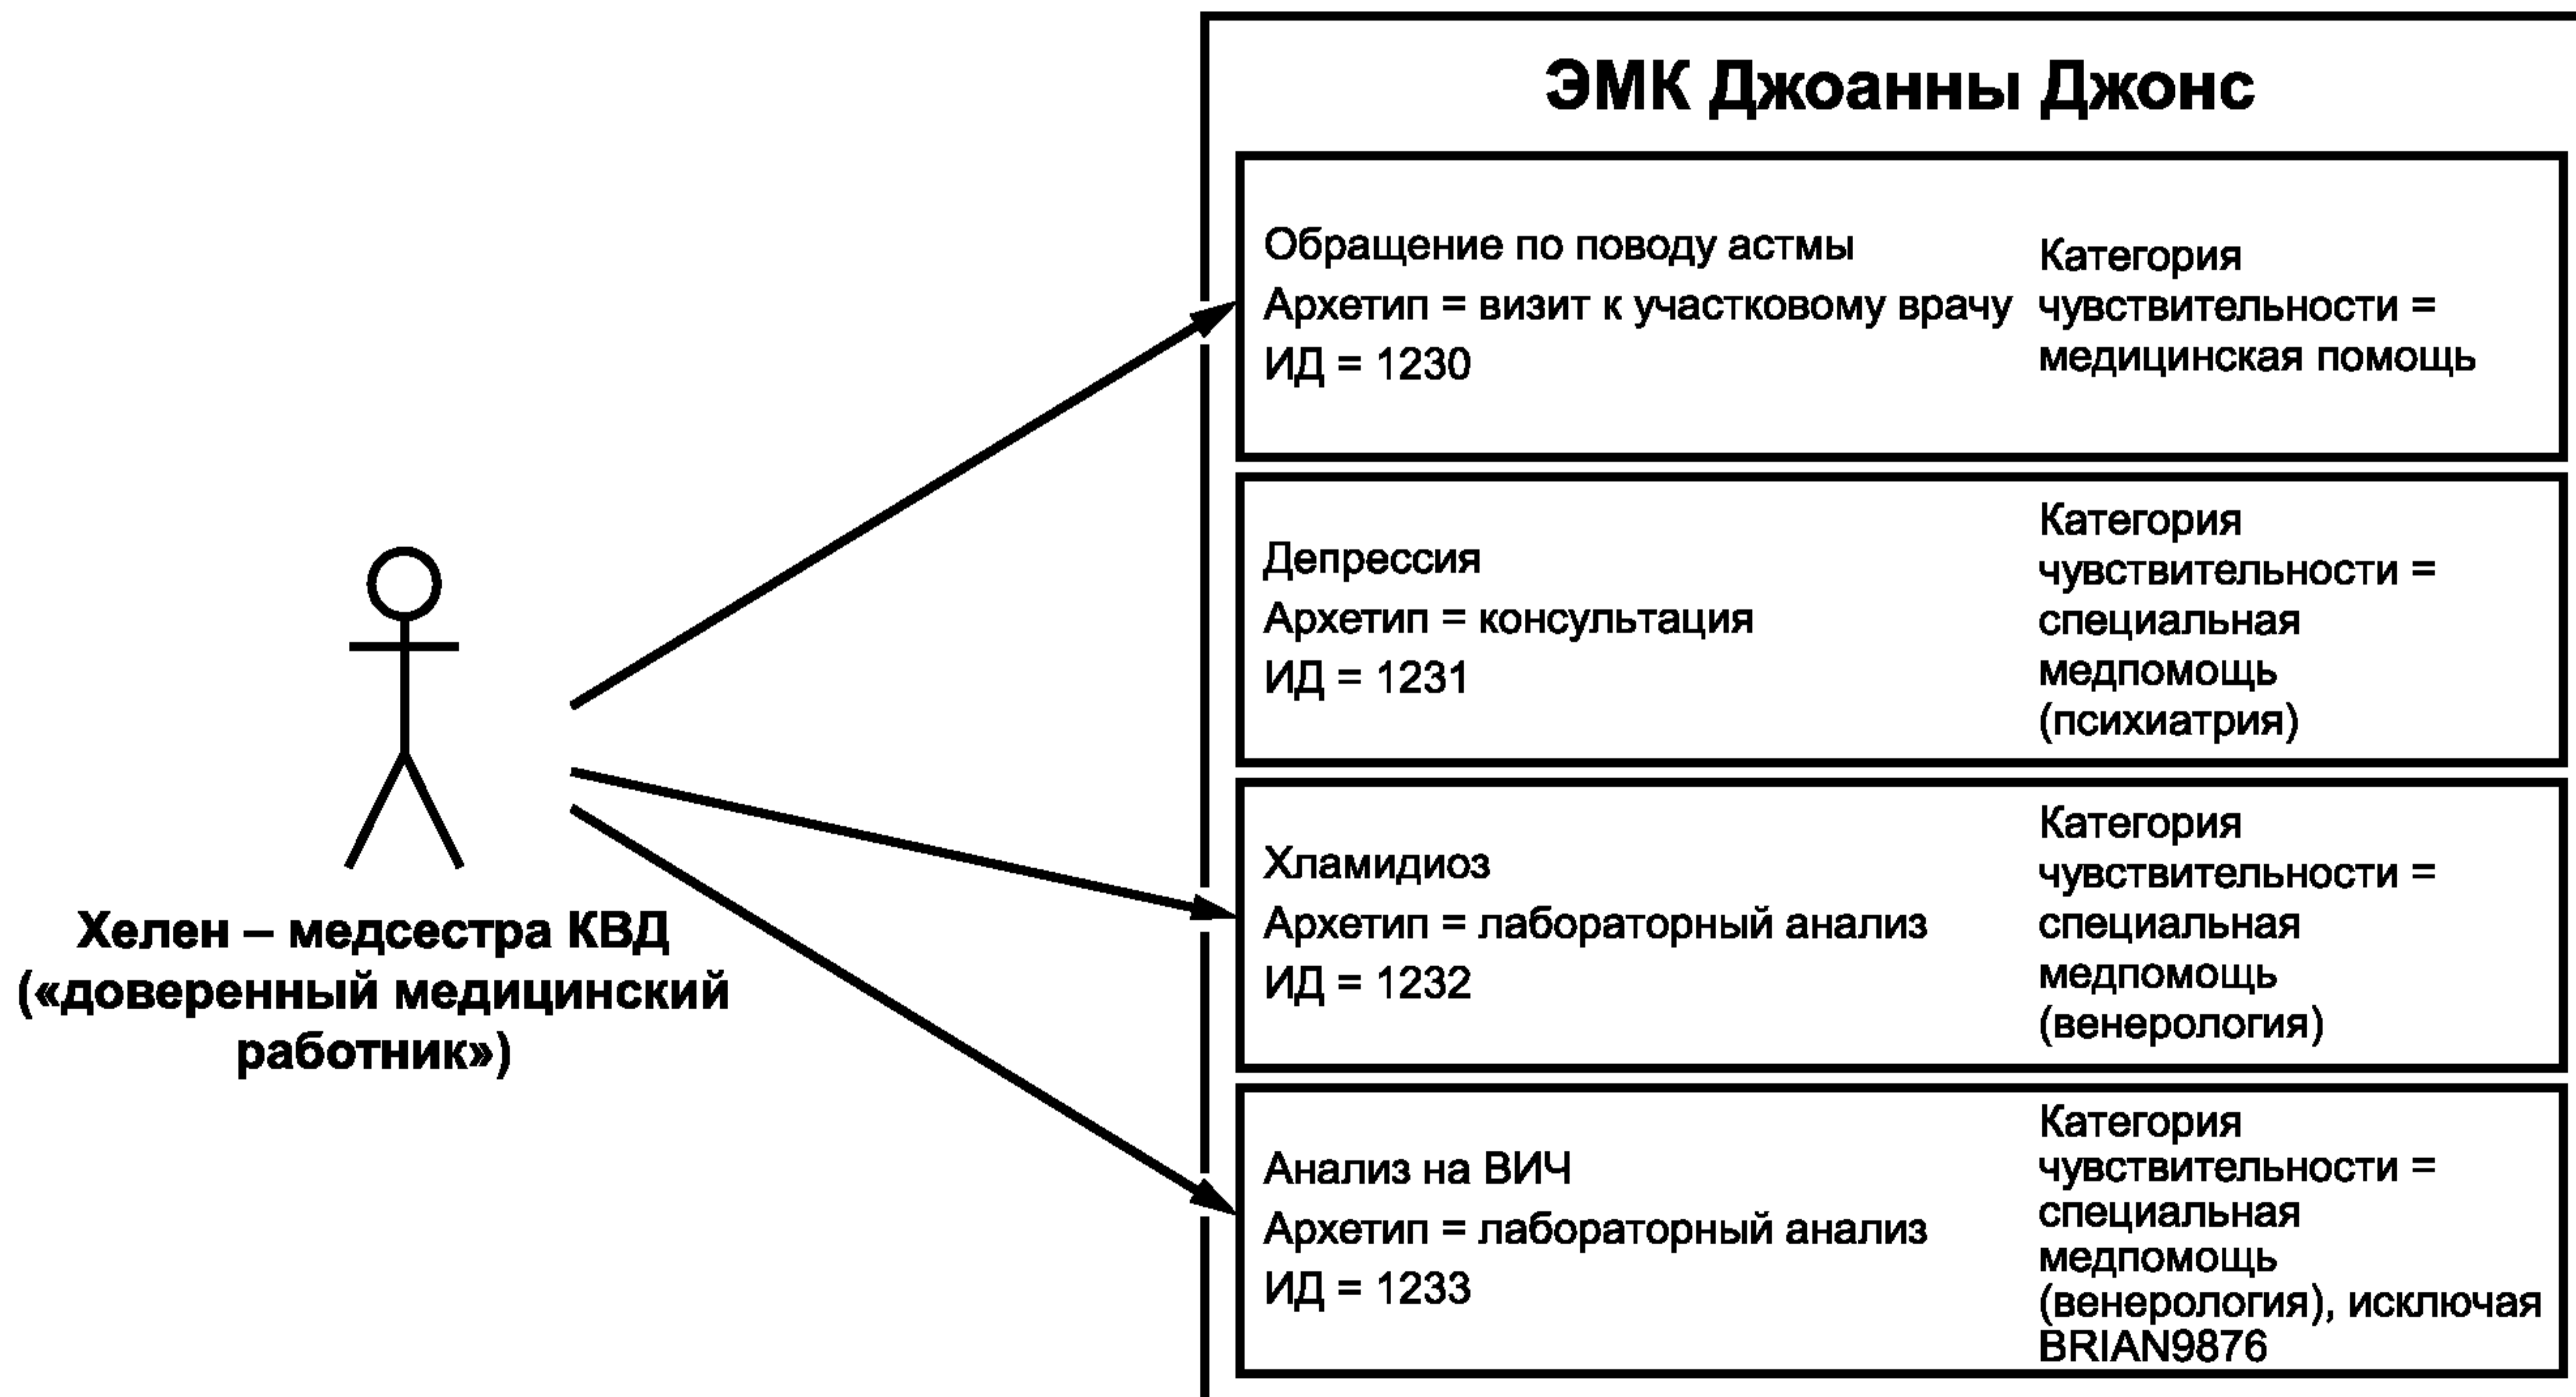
Хелен – медсестра КВД («доверенный медицинский работник»)

ЭМК Джоанны Джонс

Обращение по поводу астмы
Архетип = визит к участковому врачу
ИД = 1230

Категория чувствительности = медицинская помощь

Депрессия
Архетип = консультация
ИД = 1231

Категория чувствительности = специальная медпомощь (психиатрия)

Хламидиоз
Архетип = лабораторный анализ
ИД = 1232

Категория чувствительности = специальная медпомощь (венерология)

Анализ на ВИЧ
Архетип = лабораторный анализ
ИД = 1233

Категория чувствительности = специальная медпомощь (венерология), исключая BRIAN9876